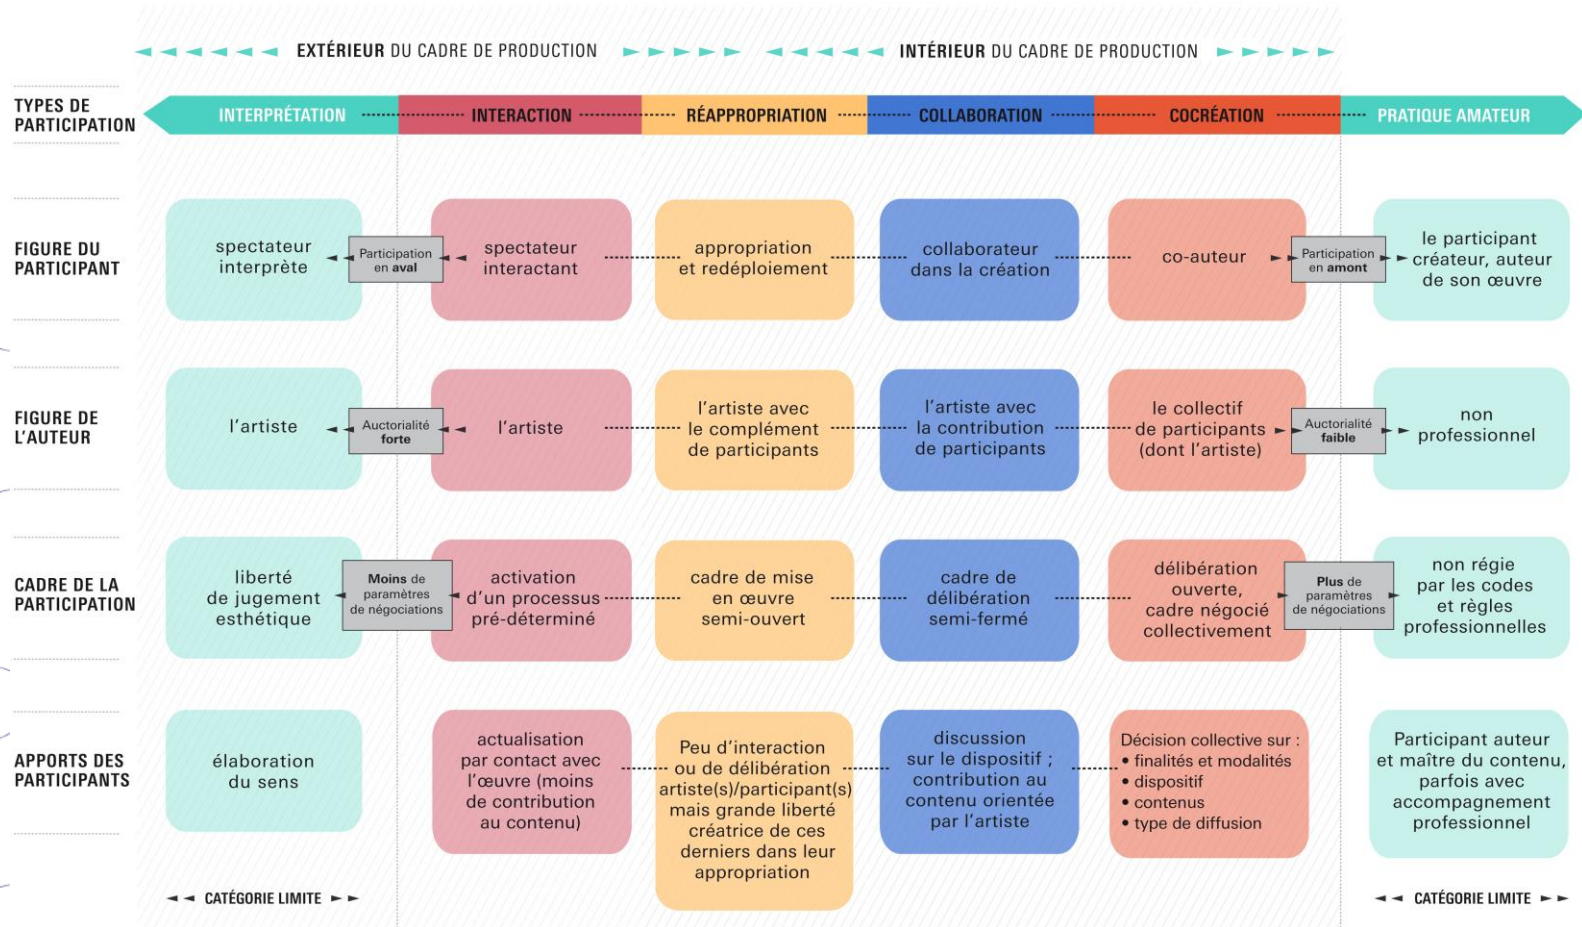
EXTÉRIEUR DU CADRE DE PRODUCTION

INTÉRIEUR DU CADRE DE PRODUCTION

TYPES DE PARTICIPATION

INTERPRÉTATION

INTERACTION

RÉAPPROPRIATION

COLLABORATION

COCRÉATION

PRATIQUE AMATEUR

FIGURE DU PARTICIPANT

spectateur interprète

Participation en aval

spectateur interactant

appropriation et redéploiement

collaborateur dans la création

co-auteur

Participation en amont

le participant créateur, auteur de son œuvre

FIGURE DE L'AUTEUR

l'artiste

Auctorialité forte

l'artiste

l'artiste avec le complément de participants

l'artiste avec la contribution de participants

le collectif de participants (dont l'artiste)

Auctorialité faible

non professionnel

CADRE DE LA PARTICIPATION

liberté de jugement esthétique

Moins de paramètres de négociations

activation d'un processus pré-déterminé

cadre de mise en œuvre semi-ouvert

cadre de délibération semi-fermé

délibération ouverte, cadre négocié collectivement

Plus de paramètres de négociations

non régie par les codes et règles professionnelles

APPORTS DES PARTICIPANTS

élaboration du sens

actualisation par contact avec l'œuvre (moins de contribution au contenu)

Peu d'interaction ou de délibération artiste(s)/participant(s) mais grande liberté créatrice de ces derniers dans leur appropriation

discussion sur le dispositif ; contribution au contenu orientée par l'artiste

Décision collective sur :
• finalités et modalités
• dispositif
• contenus
• type de diffusion

Participant auteur et maître du contenu, parfois avec accompagnement professionnel

CATÉGORIE LIMITE

CATÉGORIE LIMITE